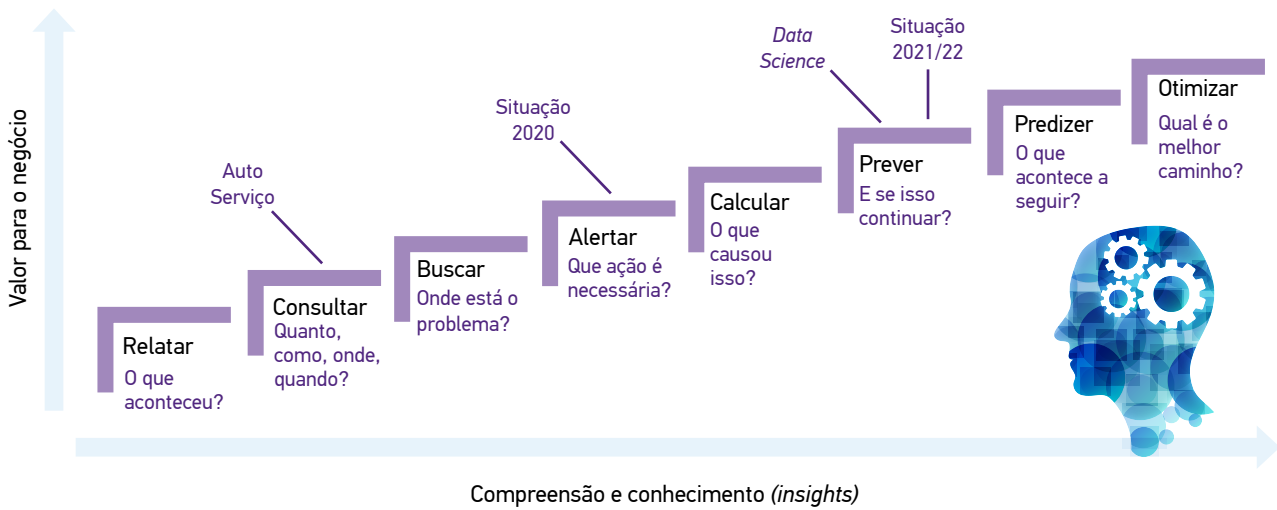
Valor para o negócio

Auto Serviço

Situação 2020

*Data Science*

Situação 2021/22

Relatar
O que aconteceu?

Consultar
Quanto, como, onde, quando?

Buscar
Onde está o problema?

Alertar
Que ação é necessária?

Calcular
O que causou isso?

Prever
E se isso continuar?

Predizer
O que acontece a seguir?

Otimizar
Qual é o melhor caminho?

Compreensão e conhecimento *(insights)*